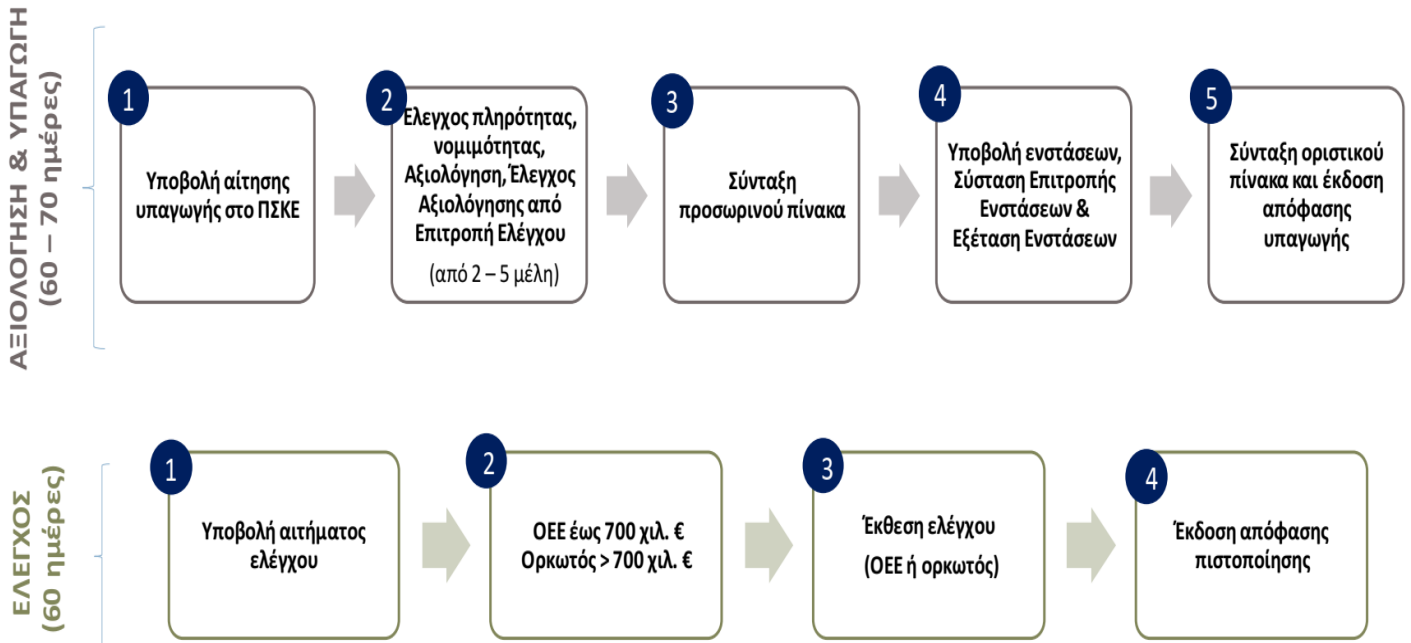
ΑΞΙΟΛΟΓΗΣΗ & ΥΠΑΓΩΓΗ (60 – 70 ημέρες)

1
Υποβολή αίτησης υπαγωγής στο ΠΣΚΕ

2
Ελεγχος πληρότητας, νομιμότητας, Αξιολόγηση, Έλεγχος Αξιολόγησης από Επιτροπή Ελέγχου
(από 2 – 5 μέλη)

3
Σύνταξη προσωρινού πίνακα

4
Υποβολή ενστάσεων, Σύσταση Επιτροπής Ενστάσεων & Εξέταση Ενστάσεων

5
Σύνταξη οριστικού πίνακα και έκδοση απόφασης υπαγωγής

ΕΛΕΓΧΟΣ (60 ημέρες)

1
Υποβολή αιτήματος ελέγχου

2
ΟΕΕ έως 700 χιλ. €
Ορκωτός > 700 χιλ. €

3
Έκθεση ελέγχου
(ΟΕΕ ή ορκωτός)

4
Έκδοση απόφασης πιστοποίησης